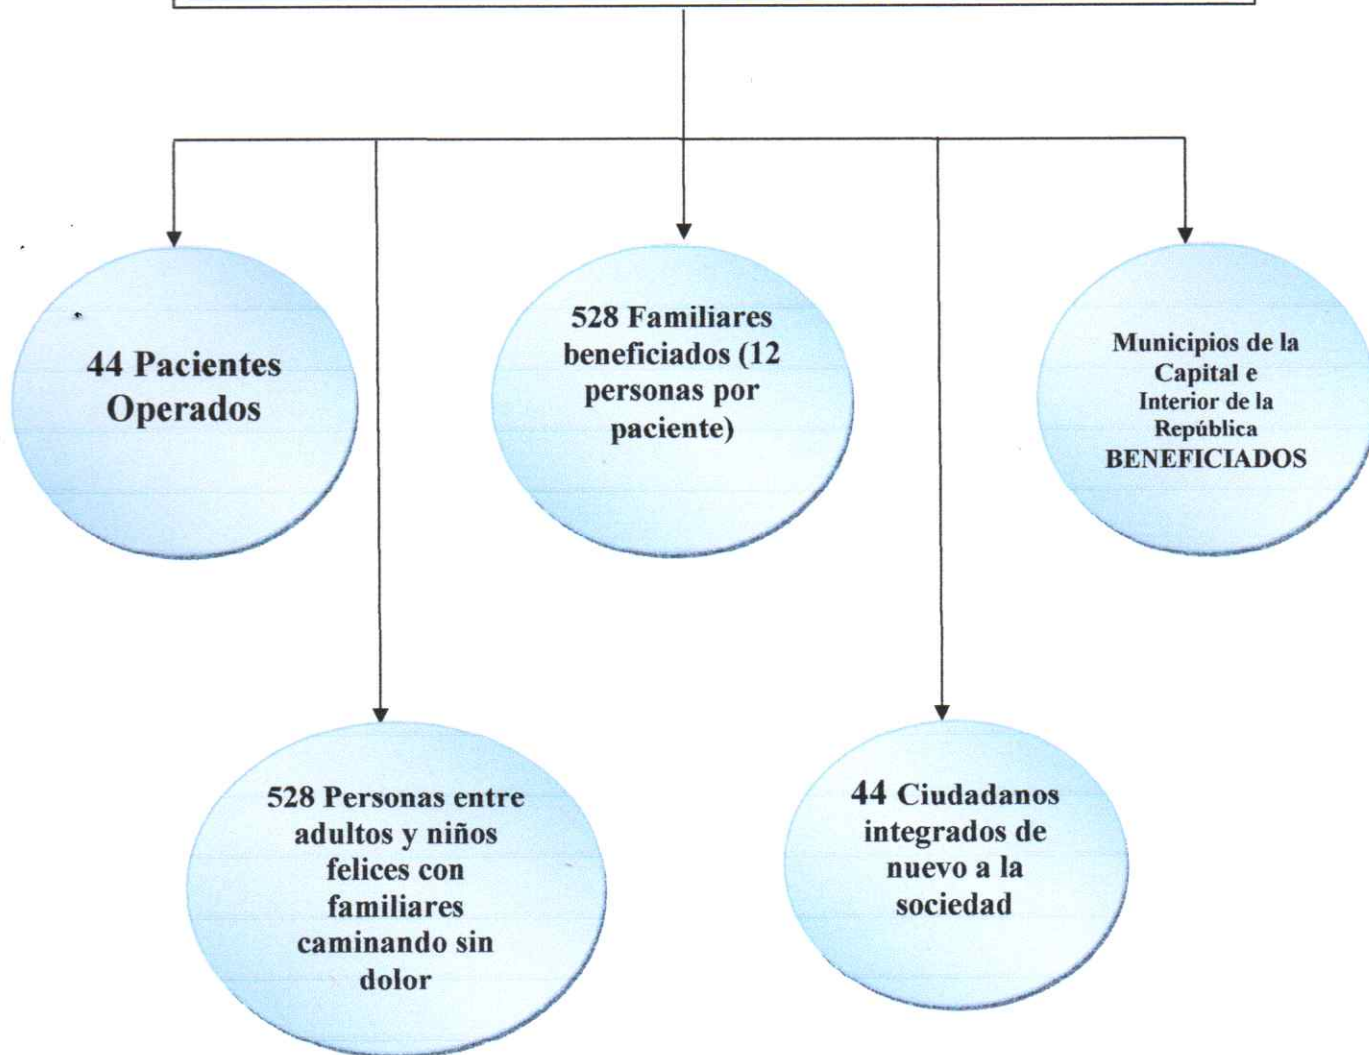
44 Pacientes Operados

528 Familiares beneficiados (12 personas por paciente)

Municipios de la Capital e Interior de la República BENEFICIADOS

528 Personas entre adultos y niños felices con familiares caminando sin dolor

44 Ciudadanos integrados de nuevo a la sociedad